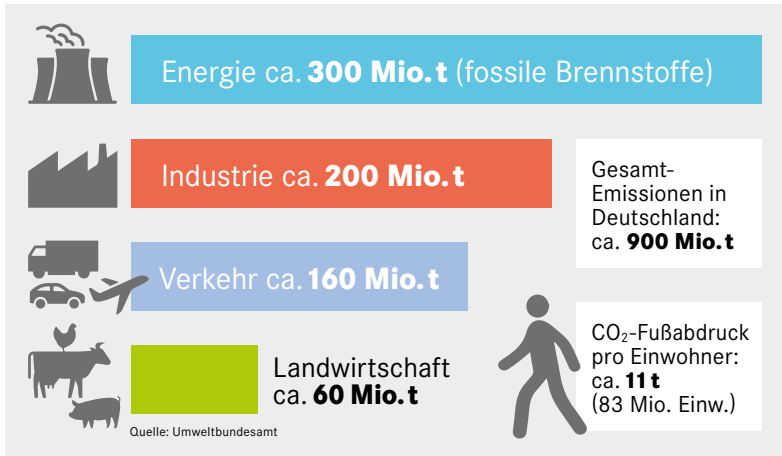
Energie ca. **300 Mio. t** (fossile Brennstoffe)

Industrie ca. **200 Mio. t**

Gesamt-Emissionen in Deutschland: ca. **900 Mio. t**

Verkehr ca. **160 Mio. t**

Landwirtschaft ca. **60 Mio. t**

$CO_2$-Fußabdruck pro Einwohner: ca. **11 t** (83 Mio. Einw.)

Quelle: Umweltbundesamt